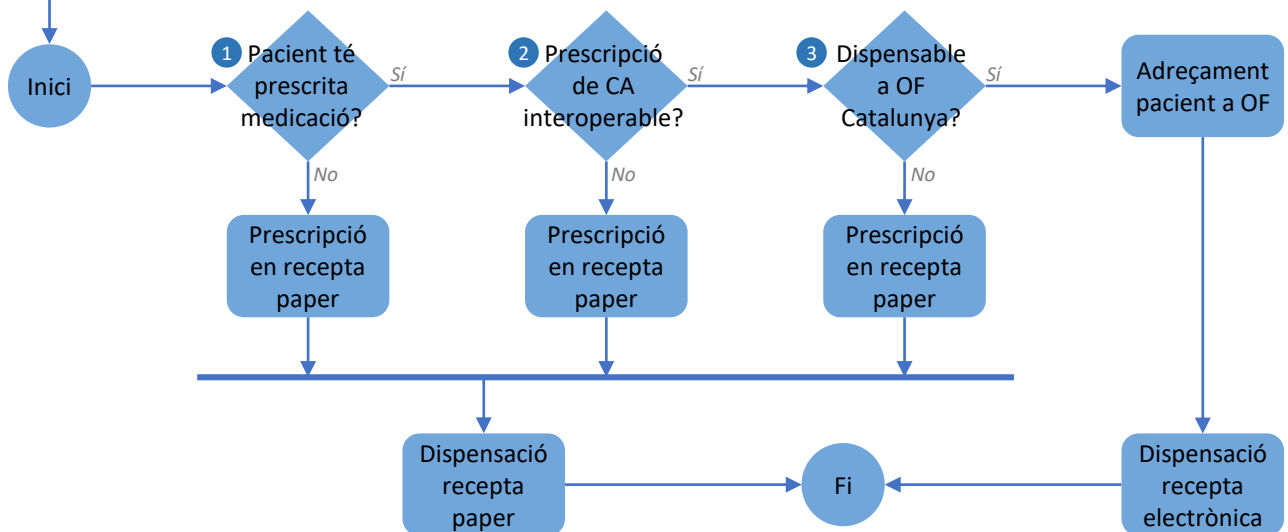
Inici

1 Pacient té prescrita medicació?

Sí

No

Prescripció en recepta paper

2 Prescripció de CA interoperable?

Sí

No

Prescripció en recepta paper

3 Dispensable a OF Catalunya?

Sí

No

Prescripció en recepta paper

Adreçament pacient a OF

Dispensació recepta paper

Fi

Dispensació recepta electrònica